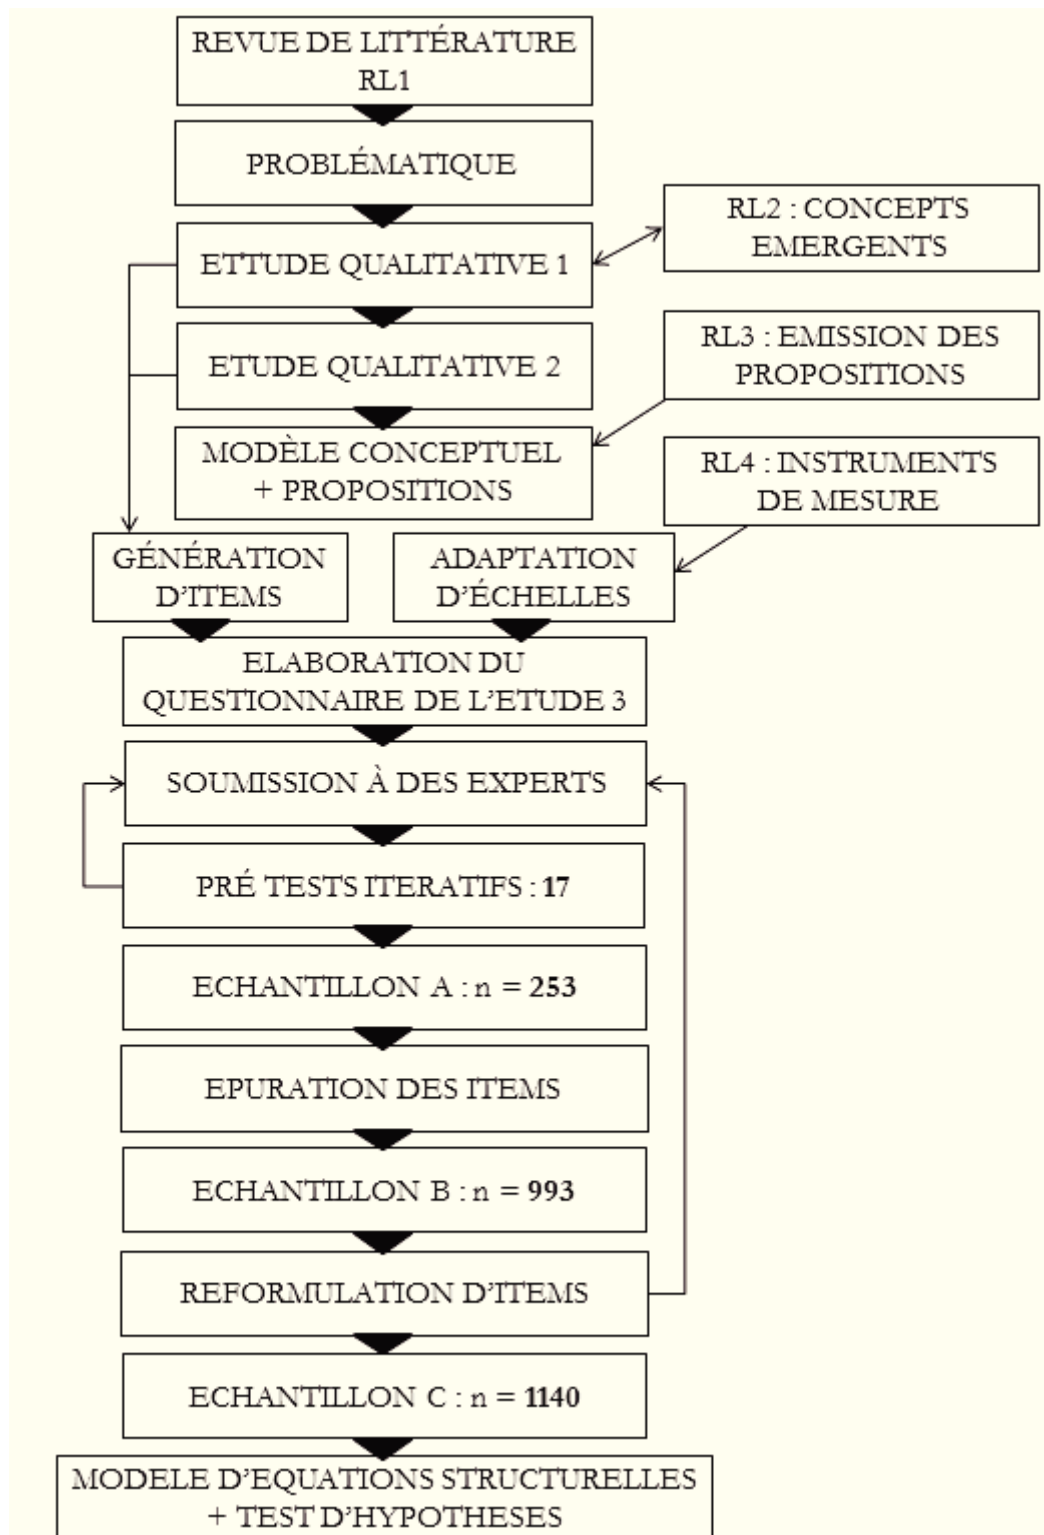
REVUE DE LITTÉRATURE RL1

PROBLÉMATIQUE

ETTUDE QUALITATIVE 1

RL2 : CONCEPTS EMERGENTS

ETUDE QUALITATIVE 2

RL3 : EMISSION DES PROPOSITIONS

MODÈLE CONCEPTUEL + PROPOSITIONS

RL4 : INSTRUMENTS DE MESURE

GÉNÉRATION D'ITEMS

ADAPTATION D'ÉCHELLES

ELABORATION DU QUESTIONNAIRE DE L'ETUDE 3

SOUMISSION À DES EXPERTS

PRÉ TESTS ITERATIFS : **17**

ECHANTILLON A : n = **253**

EPURATION DES ITEMS

ECHANTILLON B : n = **993**

REFORMULATION D'ITEMS

ECHANTILLON C : n = **1140**

MODELE D'EQUATIONS STRUCTURELLES + TEST D'HYPOTHESES